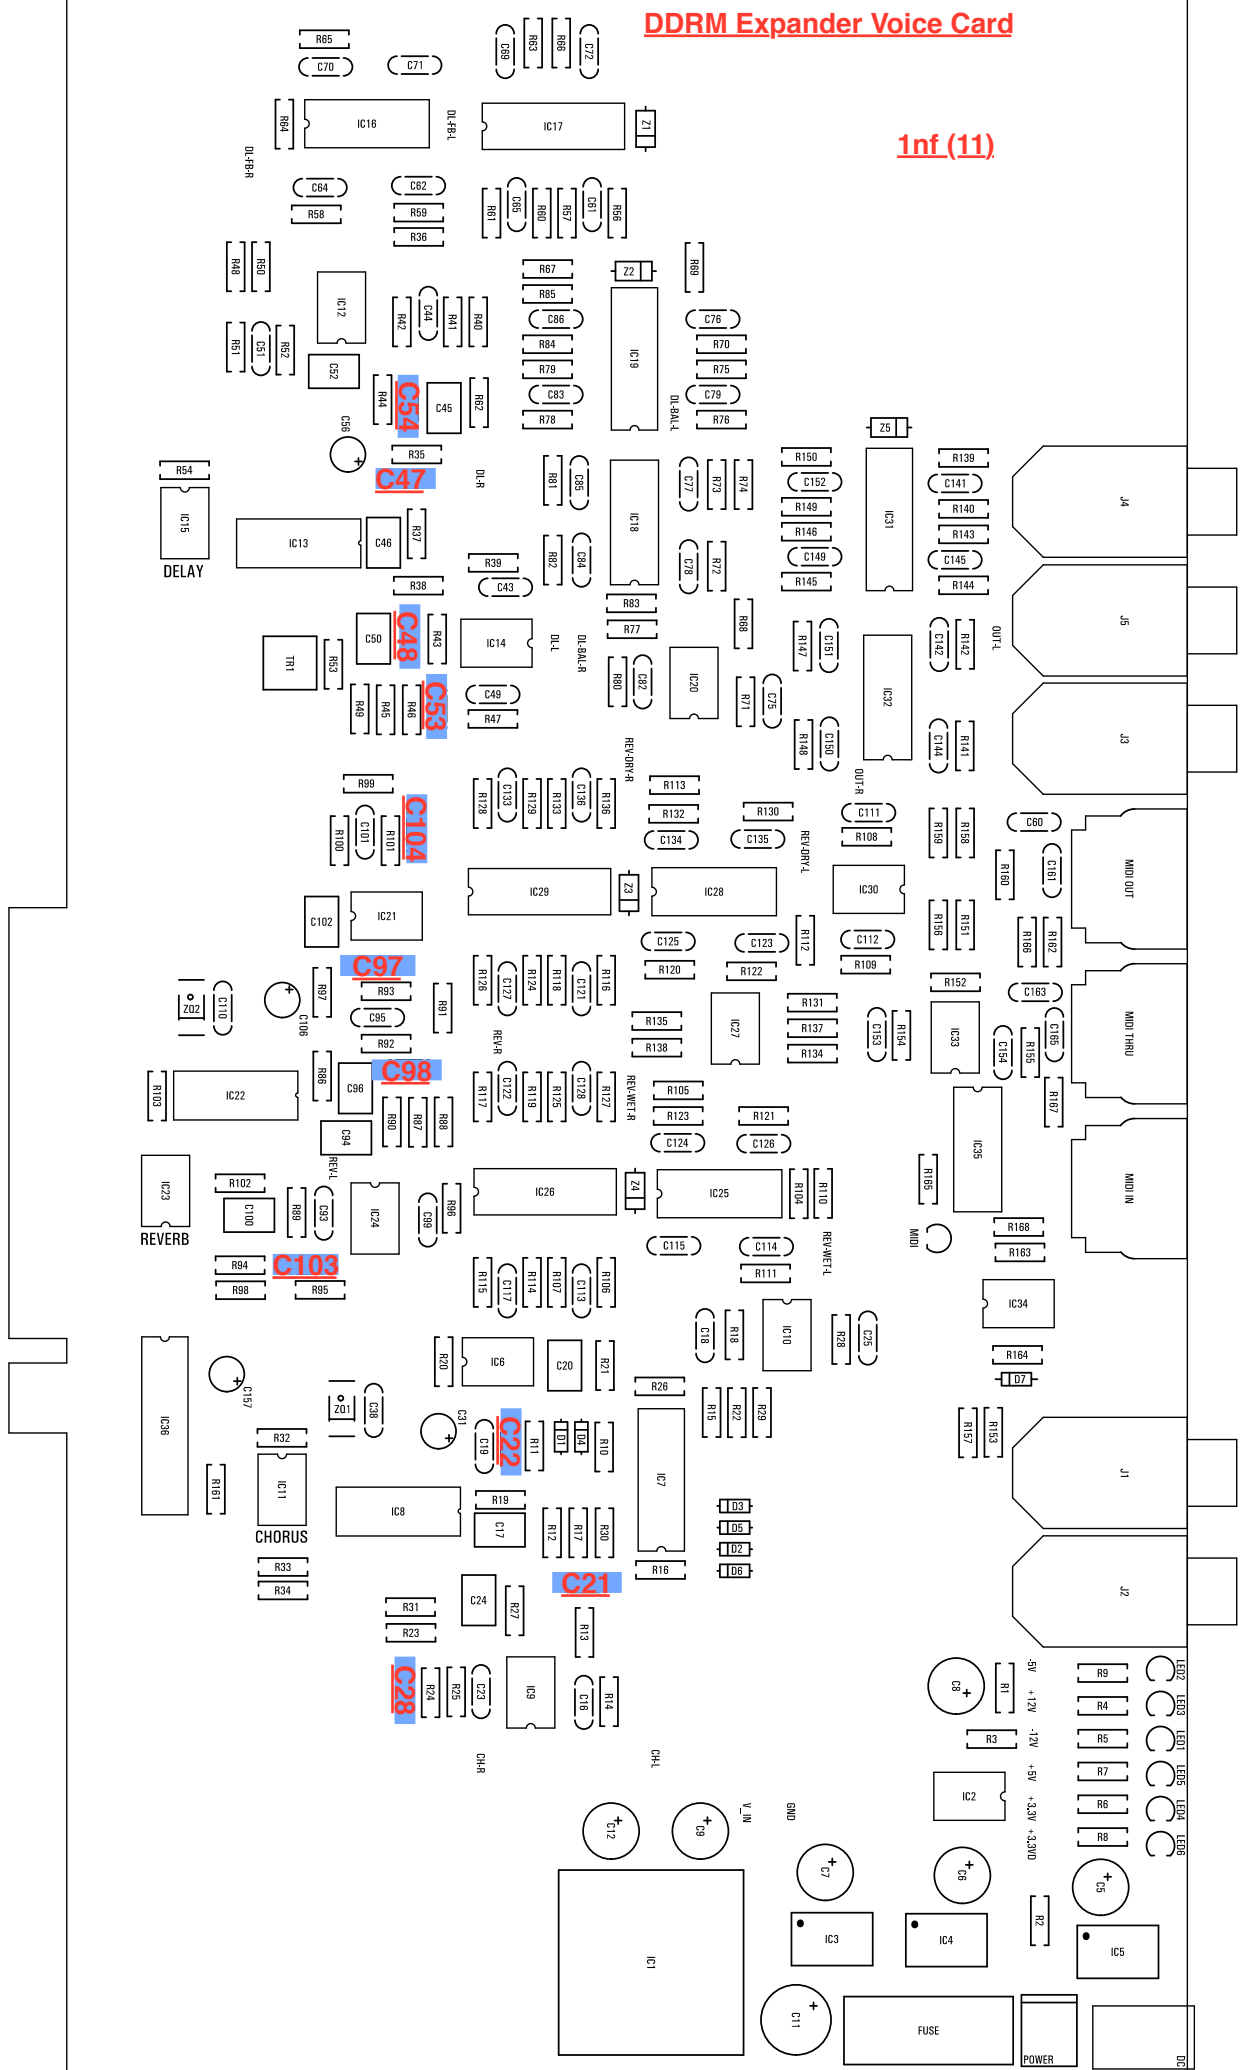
DDRM Expander Voice Card

1nf (11)

R65
C70
C71
C69
R63
R66
C72
R64
IC16
DL-FB-L
IC17
Z1
DL-FB-R
C64
C62
R58
R59
R36
R61
C65
R60
R57
C61
R56
R48
R50
R67
Z2
R69
R85
IC12
R42
C44
R41
R40
C86
C76
R84
IC19
R70
R51
C51
R52
C52
R79
R75
C83
C79
C54
R44
C45
R62
R78
DL-BAL-L
R76
C56
Z5
R35
R150
R139
C47
DL-R
R81
C85
IC18
C77
R73
R74
C152
C141
IC31
J4
R54
IC15
R149
R140
DELAY
R37
R146
R143
IC13
C46
C149
C145
R39
R82
C84
C78
R72
C43
R145
R144
R38
R83
R68
C48
R43
DL-L
DL-BAL-R
R77
R147
C151
C142
R142
OUT-L
J5
C50
IC14
TR1
R53
IC20
IC32
R80
C82
R71
C75
C49
C53
R49
R45
R46
R47
R148
C150
C144
R141
J3
REV-DRY-R
R99
R128
C133
R129
R133
C136
R136
R113
OUT-R
R132
R130
C111
C60
C104
C101
R101
R100
C134
C135
R108
R159
R158
MIDI OUT
REV-DRY-L
R160
C161
IC29
Z3
IC28
IC30
C102
IC21
R112
R156
R151
R166
R162
C125
C123
C112
C97
R126
C127
R124
R118
C121
R116
R120
R122
R109
R152
C163
ZQ2
C110
R97
R93
R91
C106
R131
IC27
C95
R135
R137
C153
R154
IC33
C154
R155
C165
MIDI THRU
R92
REV-R
R138
R134
R86
C98
C96
R117
C122
R119
R125
C128
R127
R105
R167
R103
IC22
REV-WET-R
R90
R87
R88
R123
R121
C94
C124
C126
IC35
REV-L
IC23
R102
IC26
Z4
IC25
R104
R110
R165
MIDI IN
C100
R89
C93
IC24
C99
R96
REVERB
R168
REV-WET-L
MIDI
R94
C103
C115
C114
R163
R98
R95
R115
C117
R114
R107
C113
R106
R111
IC34
C18
R18
IC10
R28
C25
R20
IC6
C20
R21
R164
C157
D7
IC36
ZQ1
C38
R26
R15
R22
R29
R157
R153
C31
R32
C19
C22
R11
D1
D4
R10
IC7
J1
IC11
R161
IC8
R19
D3
CHORUS
C17
R12
R17
R30
D5
D2
R33
R16
D6
R34
C21
C24
R27
J2
R31
R13
R23
-5V
R9
LED2
C28
R24
R25
C23
IC9
C16
R14
C8
R1
+12V
R4
LED3
R3
-12V
R5
LED1
CH-R
CH-L
R7
LED5
+5V
IC2
+3,3V
R6
LED4
V_IN
GND
C12
C9
+3,3VD
R8
LED6
C7
C6
C5
R2
IC3
IC4
IC5
IC1
C11
FUSE
POWER
DC